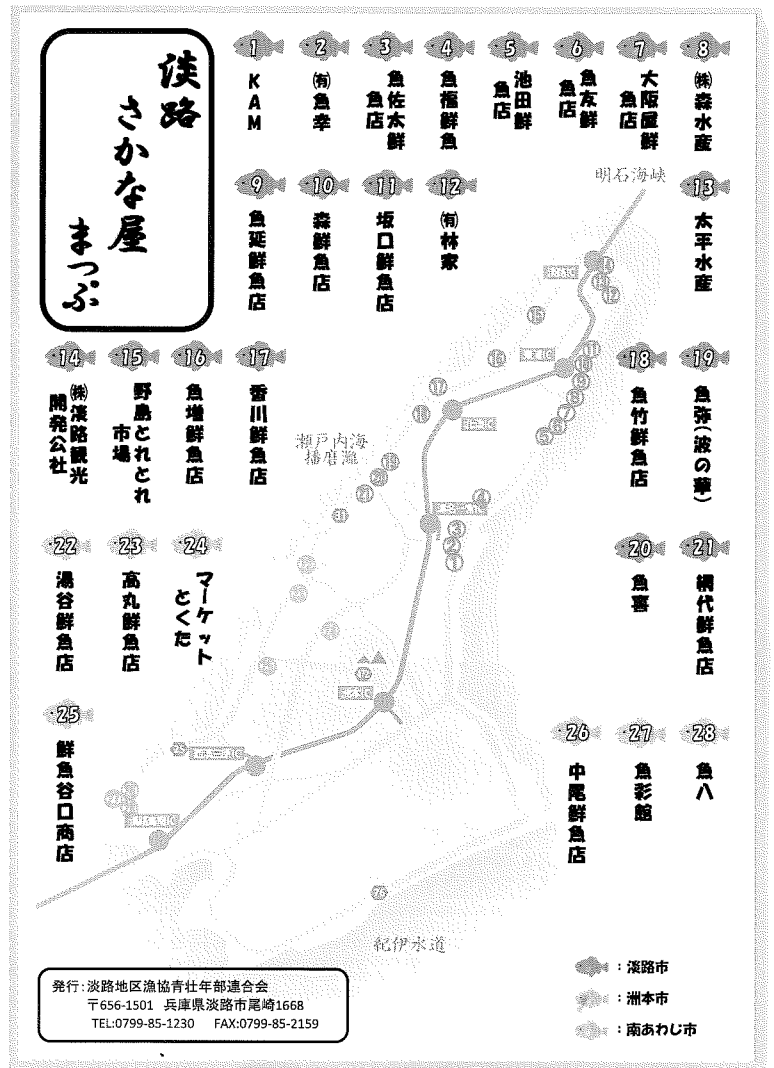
淡路
さかな屋
まっぷ

1 KAM

2 ㈲魚幸

3 魚佐木鮮魚店

4 魚福鮮魚

5 池田鮮魚店

6 魚友鮮魚店

7 大阪屋鮮魚店

8 ㈱森水産

9 魚延鮮魚店

10 森鮮魚店

11 坂口鮮魚店

12 ㈲林家

明石海峡

13 太平水産

14 ㈱淡路観光開発公社

15 野島とれとれ市場

16 魚増鮮魚店

17 香川鮮魚店

18 魚竹鮮魚店

19 魚弥(波の華)

瀬戸内海
播磨灘

22 湯谷鮮魚店

23 高丸鮮魚店

24 マーケットとくた

20 魚喜

21 構代鮮魚店

25 鮮魚谷口商店

26 中尾鮮魚店

27 魚彩館

28 魚八

紀伊水道

：淡路市
：洲本市
：南あわじ市

発行:淡路地区漁協青壮年部連合会
〒656-1501 兵庫県淡路市尾崎1668
TEL:0799-85-1230 FAX:0799-85-2159